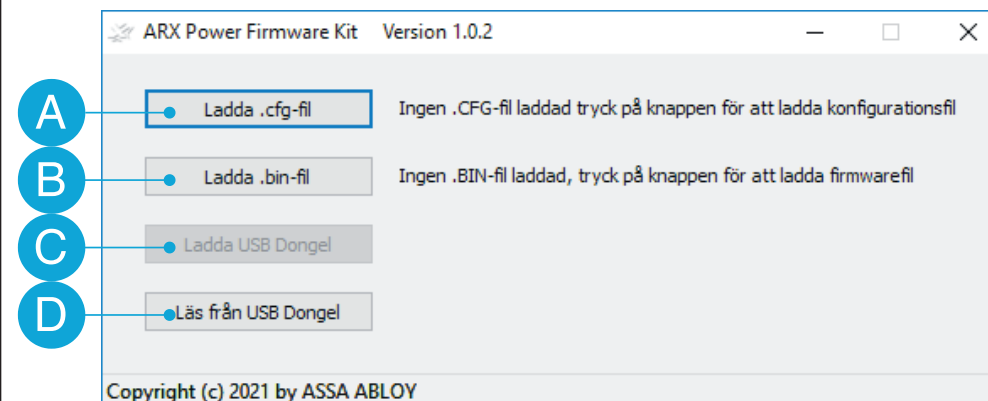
ARX Power Firmware Kit Version 1.0.2

A Ladda .cfg-fil Ingen .CFG-fil laddad tryck på knappen för att ladda konfigurationsfil

B Ladda .bin-fil Ingen .BIN-fil laddad, tryck på knappen för att ladda firmwarefil

C Ladda USB Dongel

D Läs från USB Dongel

Copyright (c) 2021 by ASSA ABLOY